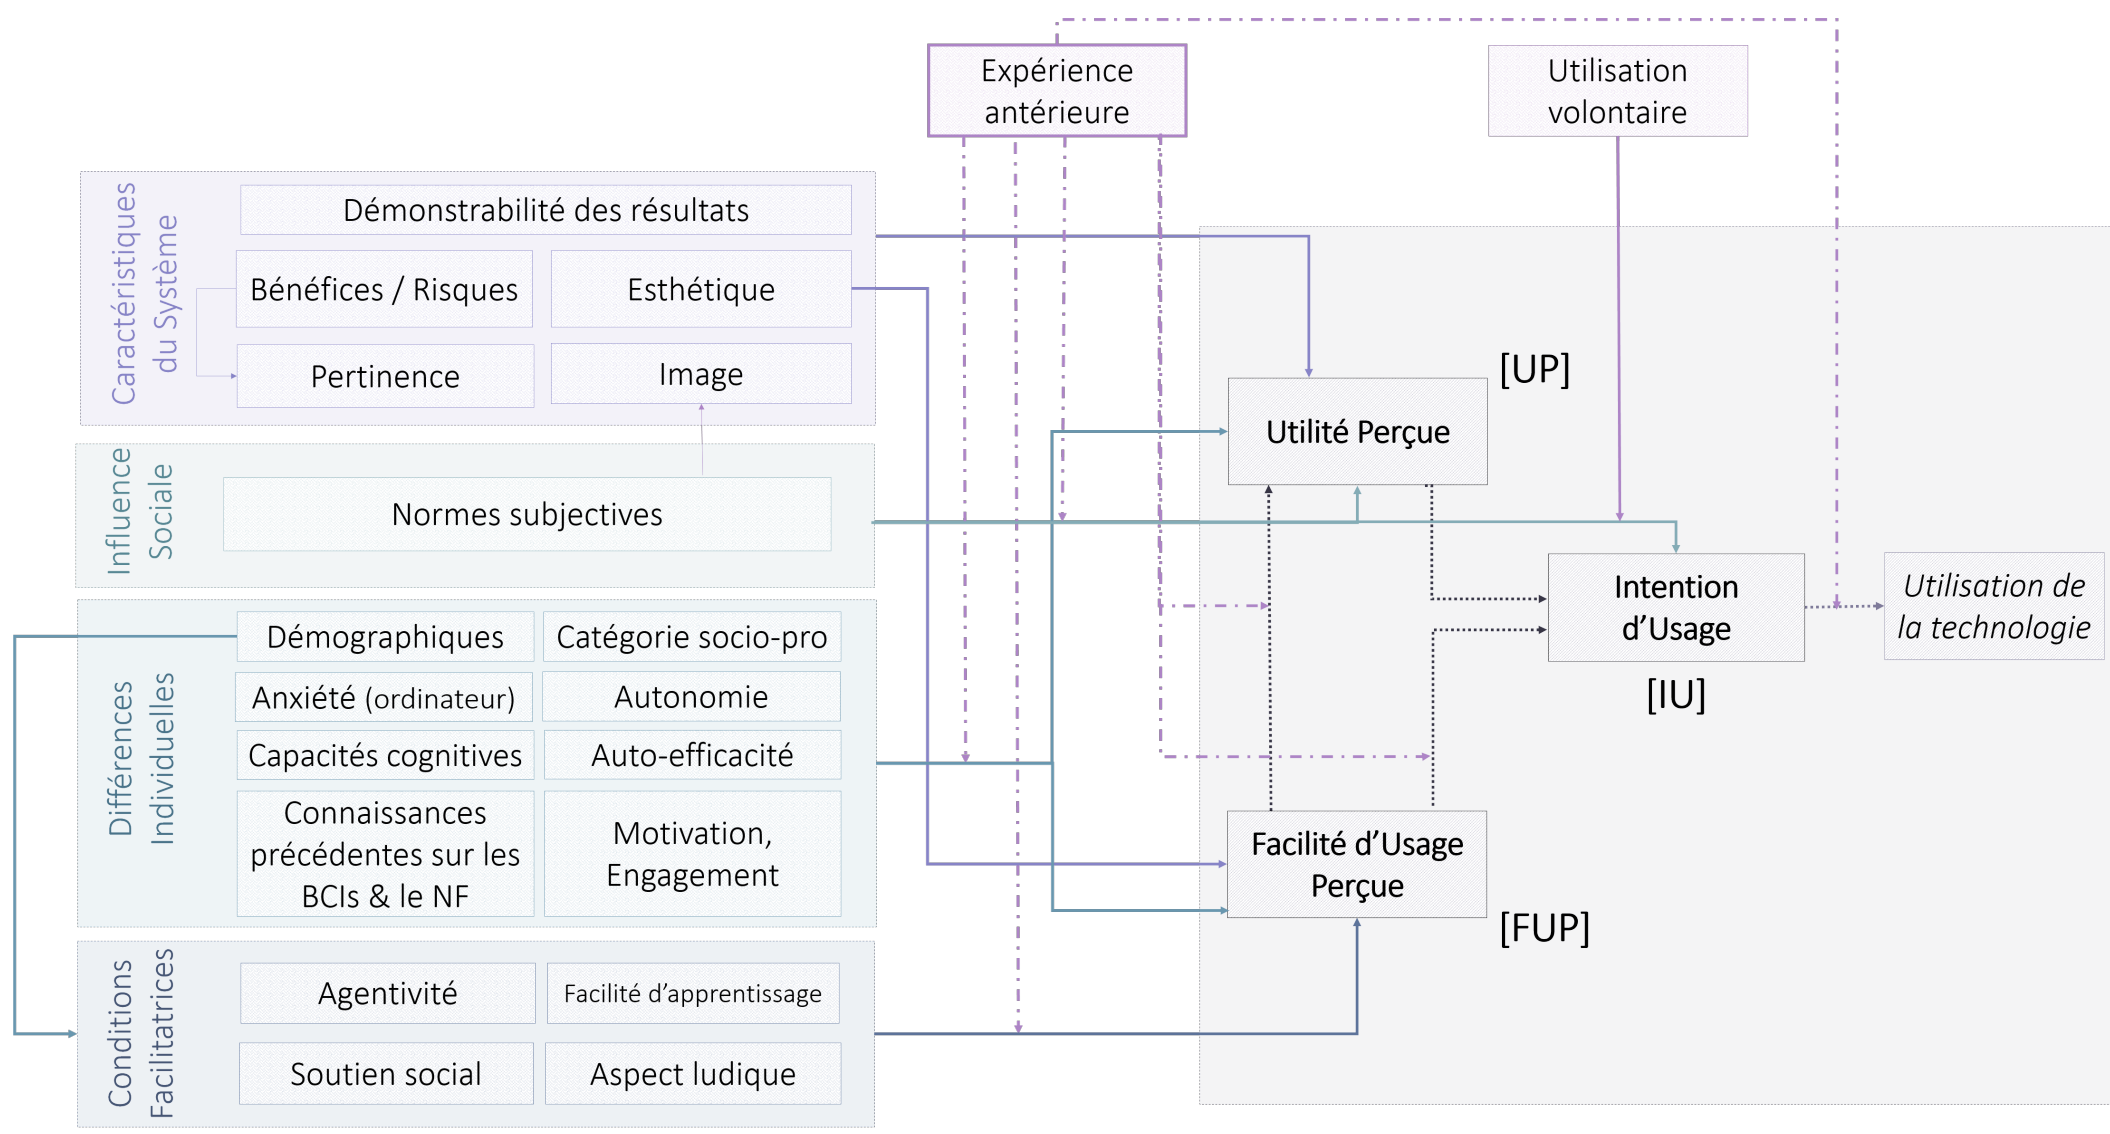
Expérience antérieure

Utilisation volontaire

Caractéristiques du Système

Démonstrabilité des résultats

Bénéfices / Risques

Esthétique

Pertinence

Image

[UP]

Utilité Perçue

Influence Sociale

Normes subjectives

Intention d'Usage

Utilisation de la technologie

Différences Individuelles

Démographiques

Catégorie socio-pro

Anxiété (ordinateur)

Autonomie

[IU]

Capacités cognitives

Auto-efficacité

Connaissances précédentes sur les BCIs & le NF

Motivation, Engagement

Facilité d'Usage Perçue

[FUP]

Conditions Facilitatrices

Agentivité

Facilité d'apprentissage

Soutien social

Aspect ludique